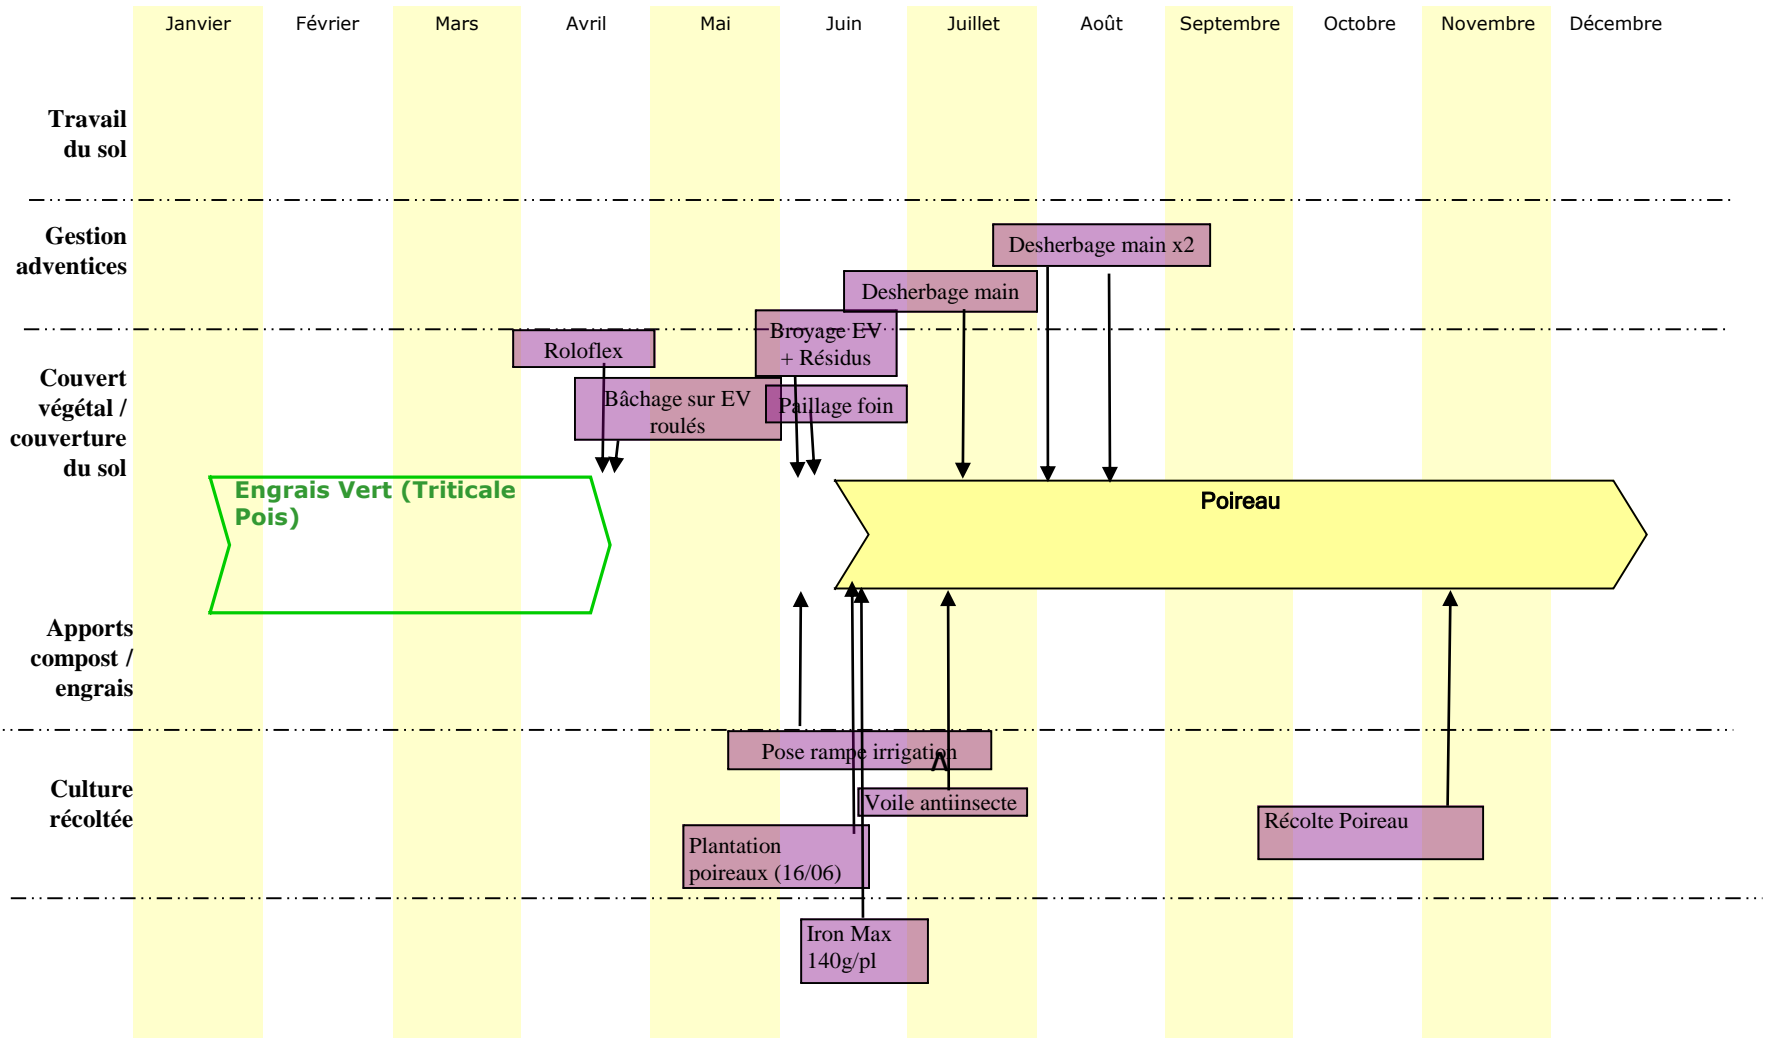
Janvier Février Mars Avril Mai Juin Juillet Août Septembre Octobre Novembre Décembre

Travail du sol

Gestion adventices

Desherbage main x2

Desherbage main

Broyage EV + Résidus

Roloflex

Couvert végétal / couverture du sol

Bâchage sur EV roulés

Paillage foin

Engrais Vert (Triticale Pois)

Poireau

Apports compost / engrais

Pose rampe irrigation

Culture récoltée

Voile antiinsecte

Récolte Poireau

Plantation poireaux (16/06)

Iron Max 140g/pl